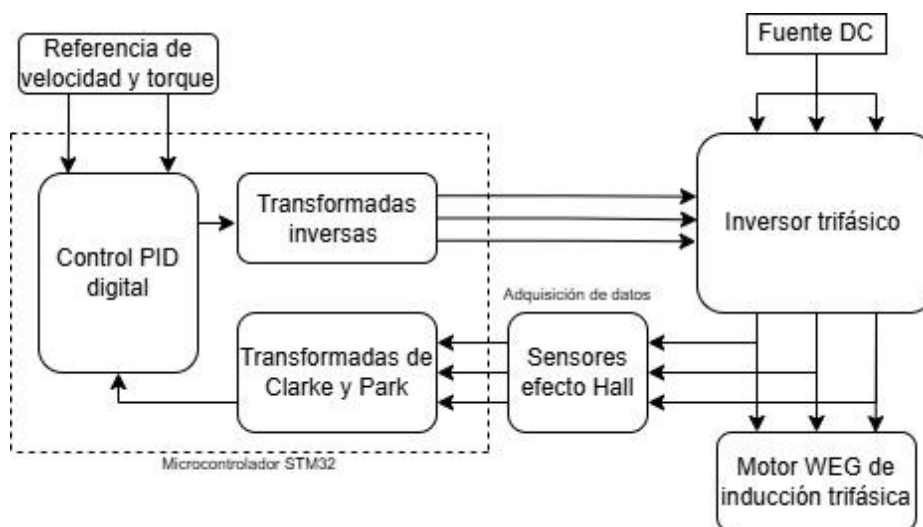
Referencia de velocidad y torque

Fuente DC

Control PID digital

Transformadas inversas

Inversor trifásico

Adquisición de datos

Transformadas de Clarke y Park

Sensores efecto Hall

Microcontrolador STM32

Motor WEG de inducción trifásica